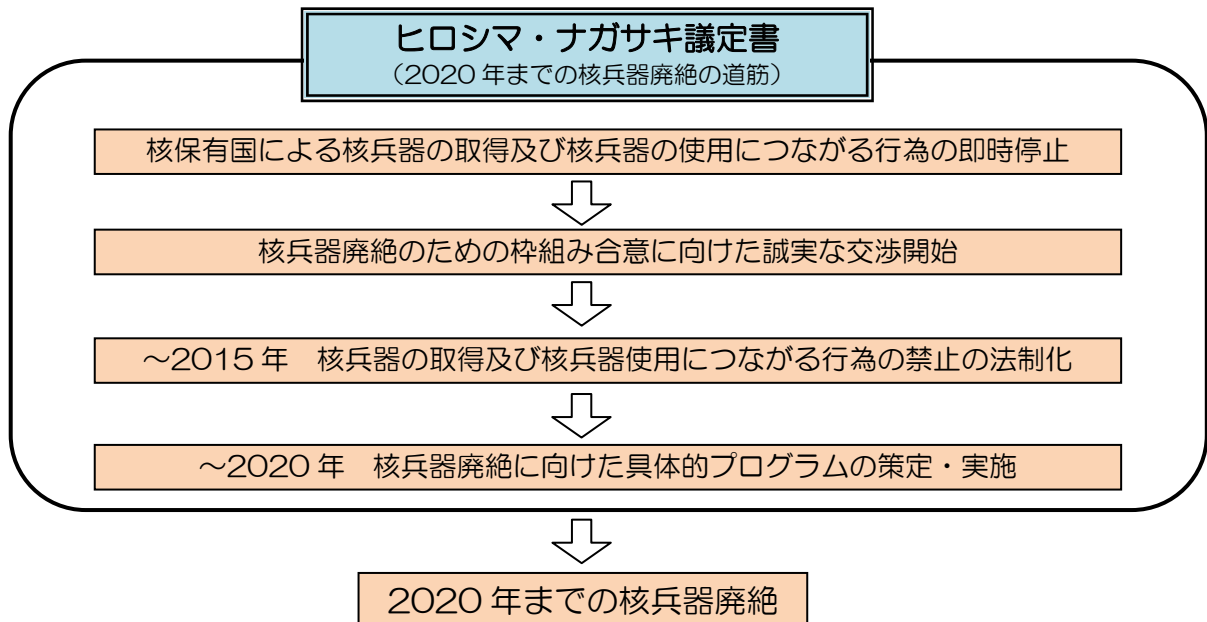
ヒロシマ・ナガサキ議定書
（2020 年までの核兵器廃絶の道筋）

核保有国による核兵器の取得及び核兵器の使用につながる行為の即時停止

核兵器廃絶のための枠組み合意に向けた誠実な交渉開始

～2015 年　核兵器の取得及び核兵器使用につながる行為の禁止の法制化

～2020 年　核兵器廃絶に向けた具体的プログラムの策定・実施

2020 年までの核兵器廃絶